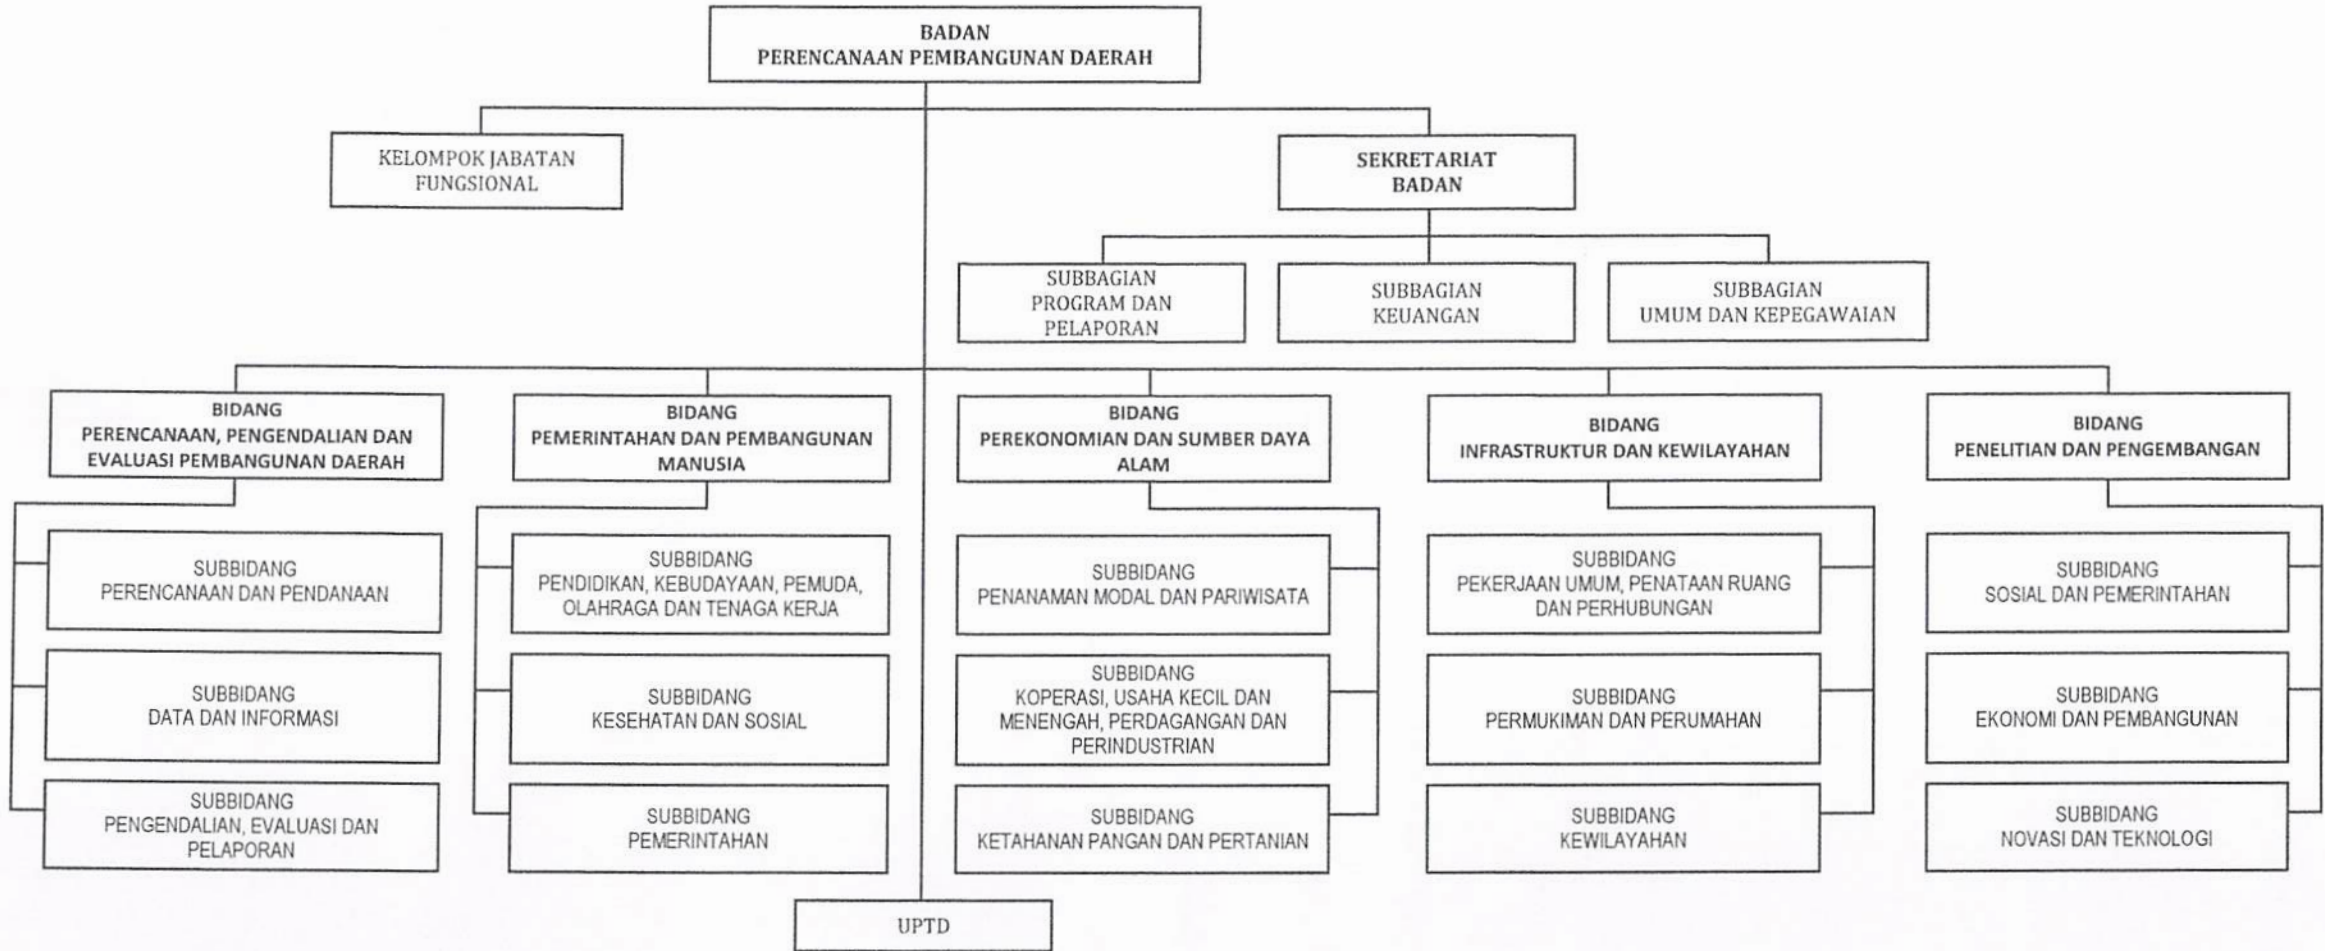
BADAN
PERENCANAAN PEMBANGUNAN DAERAH

KELOMPOK JABATAN FUNGSIONAL

SEKRETARIAT BADAN

SUBBAGIAN PROGRAM DAN PELAPORAN

SUBBAGIAN KEUANGAN

SUBBAGIAN UMUM DAN KEPEGAWAIAN

BIDANG PERENCANAAN, PENGENDALIAN DAN EVALUASI PEMBANGUNAN DAERAH

SUBBIDANG PERENCANAAN DAN PENDANAAN

SUBBIDANG DATA DAN INFORMASI

SUBBIDANG PENGENDALIAN, EVALUASI DAN PELAPORAN

BIDANG PEMERINTAHAN DAN PEMBANGUNAN MANUSIA

SUBBIDANG PENDIDIKAN, KEBUDAYAAN, PEMUDA, OLAHRAGA DAN TENAGA KERJA

SUBBIDANG KESEHATAN DAN SOSIAL

SUBBIDANG PEMERINTAHAN

BIDANG PEREKONOMIAN DAN SUMBER DAYA ALAM

SUBBIDANG PENANAMAN MODAL DAN PARIWISATA

SUBBIDANG KOPERASI, USAHA KECIL DAN MENENGAH, PERDAGANGAN DAN PERINDUSTRIAN

SUBBIDANG KETAHANAN PANGAN DAN PERTANIAN

BIDANG INFRASTRUKTUR DAN KEWILAYAHAN

SUBBIDANG PEKERJAAN UMUM, PENATAAN RUANG DAN PERHUBUNGAN

SUBBIDANG PERMUKIMAN DAN PERUMAHAN

SUBBIDANG KEWILAYAHAN

BIDANG PENELITIAN DAN PENGEMBANGAN

SUBBIDANG SOSIAL DAN PEMERINTAHAN

SUBBIDANG EKONOMI DAN PEMBANGUNAN

SUBBIDANG NOVASI DAN TEKNOLOGI

UPTD